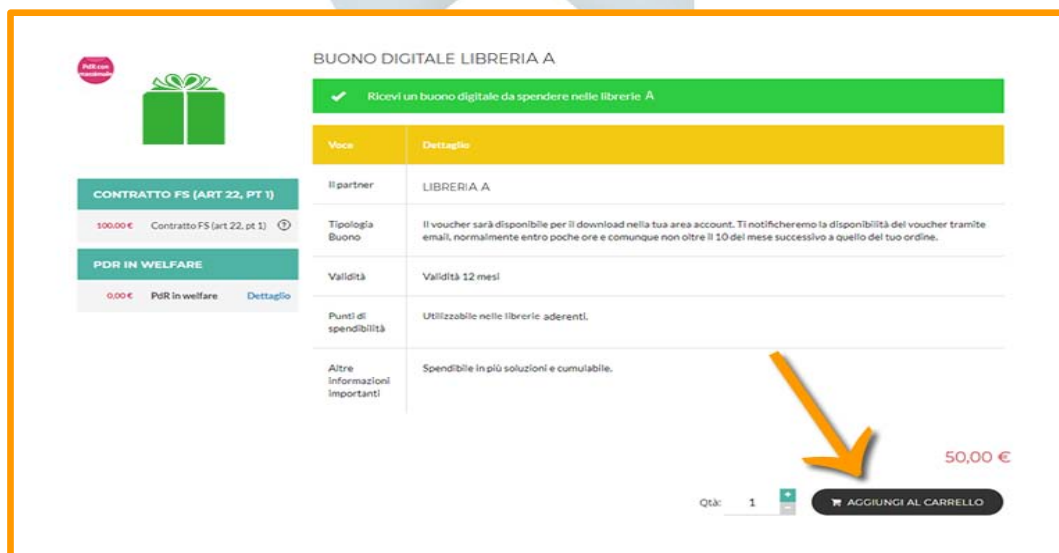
PdR con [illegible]

BUONO DIGITALE LIBRERIA A

Ricevi un buono digitale da spendere nelle librerie A

| Voce | Dettaglio |
|---|---|
| Il partner | LIBRERIA A |
| Tipologia Buono | Il voucher sarà disponibile per il download nella tua area account. Ti notificheremo la disponibilità del voucher tramite email, normalmente entro poche ore e comunque non oltre il 10 del mese successivo a quello del tuo ordine. |
| Validità | Validità 12 mesi |
| Punti di spendibilità | Utilizzabile nelle librerie aderenti. |
| Altre informazioni importanti | Spendibile in più soluzioni e cumulabile. |

CONTRATTO FS (ART 22, PT 1)

100,00 € Contratto FS (art 22, pt 1)

PDR IN WELFARE

0,00 € PdR in welfare Dettaglio

50,00 €

Qtà: 1 + −

AGGIUNGI AL CARRELLO